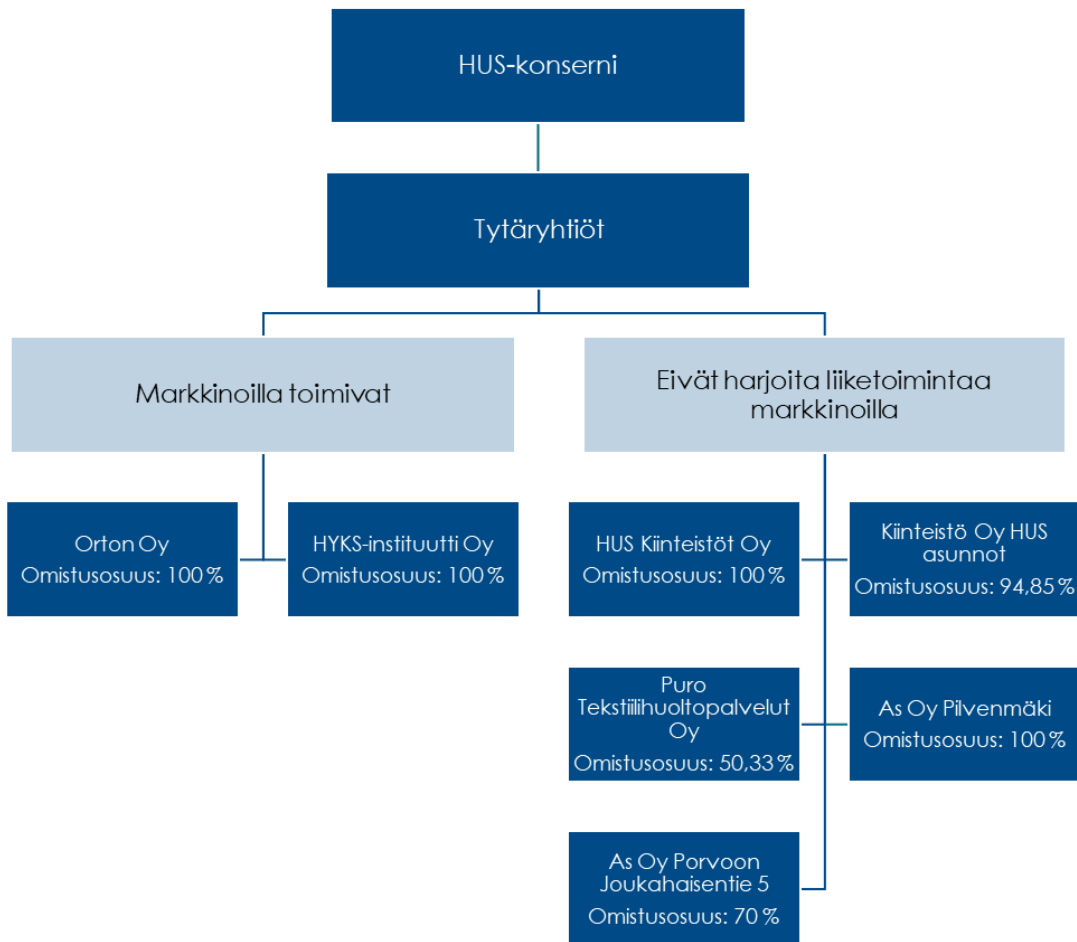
HUS-konserni

Tytäryhtiöt

Markkinoilla toimivat

Eivät harjoita liiketoimintaa markkinoilla

Orton Oy
Omistusosuus: 100 %

HYKS-instituutti Oy
Omistusosuus: 100 %

HUS Kiinteistöt Oy
Omistusosuus: 100 %

Kiinteistö Oy HUS asunnot
Omistusosuus: 94,85 %

Puro Tekstiilihuoltopalvelut Oy
Omistusosuus: 50,33 %

As Oy Pilvenmäki
Omistusosuus: 100 %

As Oy Porvoon Joukahaisentie 5
Omistusosuus: 70 %